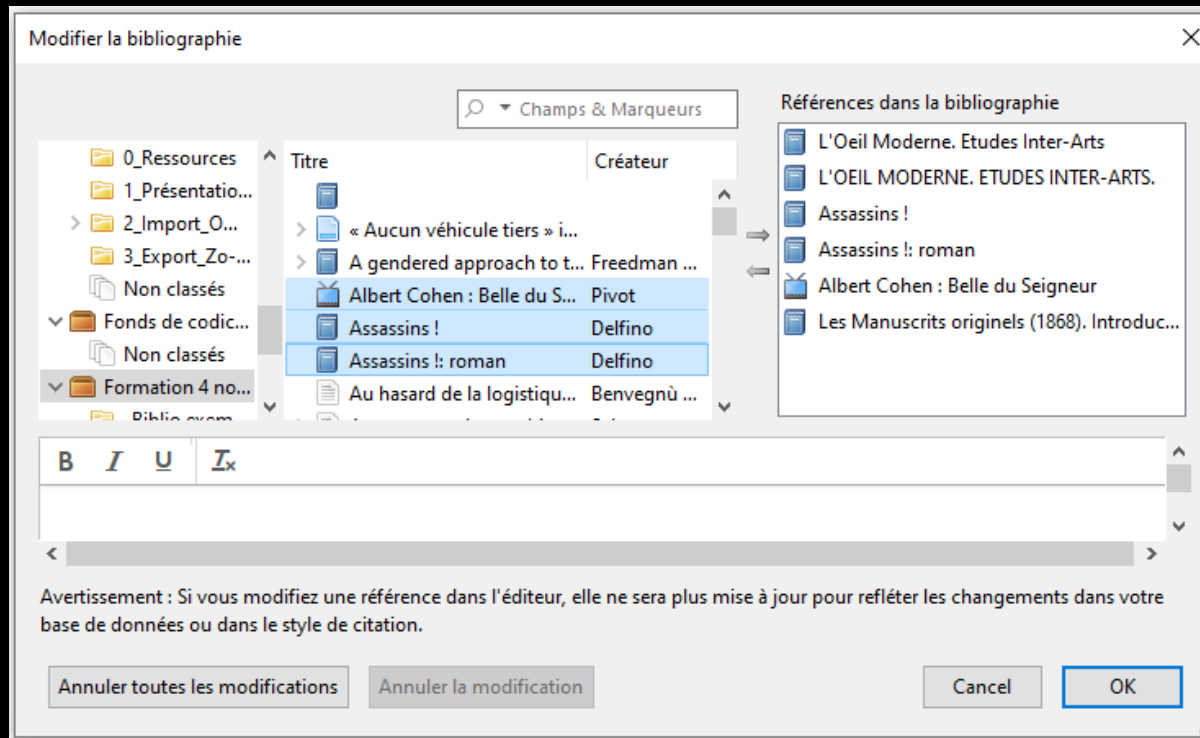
Modifier la bibliographie

Champs & Marqueurs

Références dans la bibliographie

0_Ressources
1_Présentatio...
2_Import_O...
3_Export_Zo-...
Non classés
Fonds de codic...
Non classés
Formation 4 no...
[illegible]

| Titre | Créateur |
|---|---|
| | |
| « Aucun véhicule tiers » i... | |
| A gendered approach to t... | Freedman ... |
| Albert Cohen : Belle du S... | Pivot |
| Assassins ! | Delfino |
| Assassins !: roman | Delfino |
| Au hasard de la logistiqu... | Benvegnù ... |

L'Oeil Moderne. Etudes Inter-Arts
L'OEIL MODERNE. ETUDES INTER-ARTS.
Assassins !
Assassins !: roman
Albert Cohen : Belle du Seigneur
Les Manuscrits originels (1868). Introduc...

B I U $T_x$

Avertissement : Si vous modifiez une référence dans l'éditeur, elle ne sera plus mise à jour pour refléter les changements dans votre base de données ou dans le style de citation.

Annuler toutes les modifications
Annuler la modification
Cancel
OK